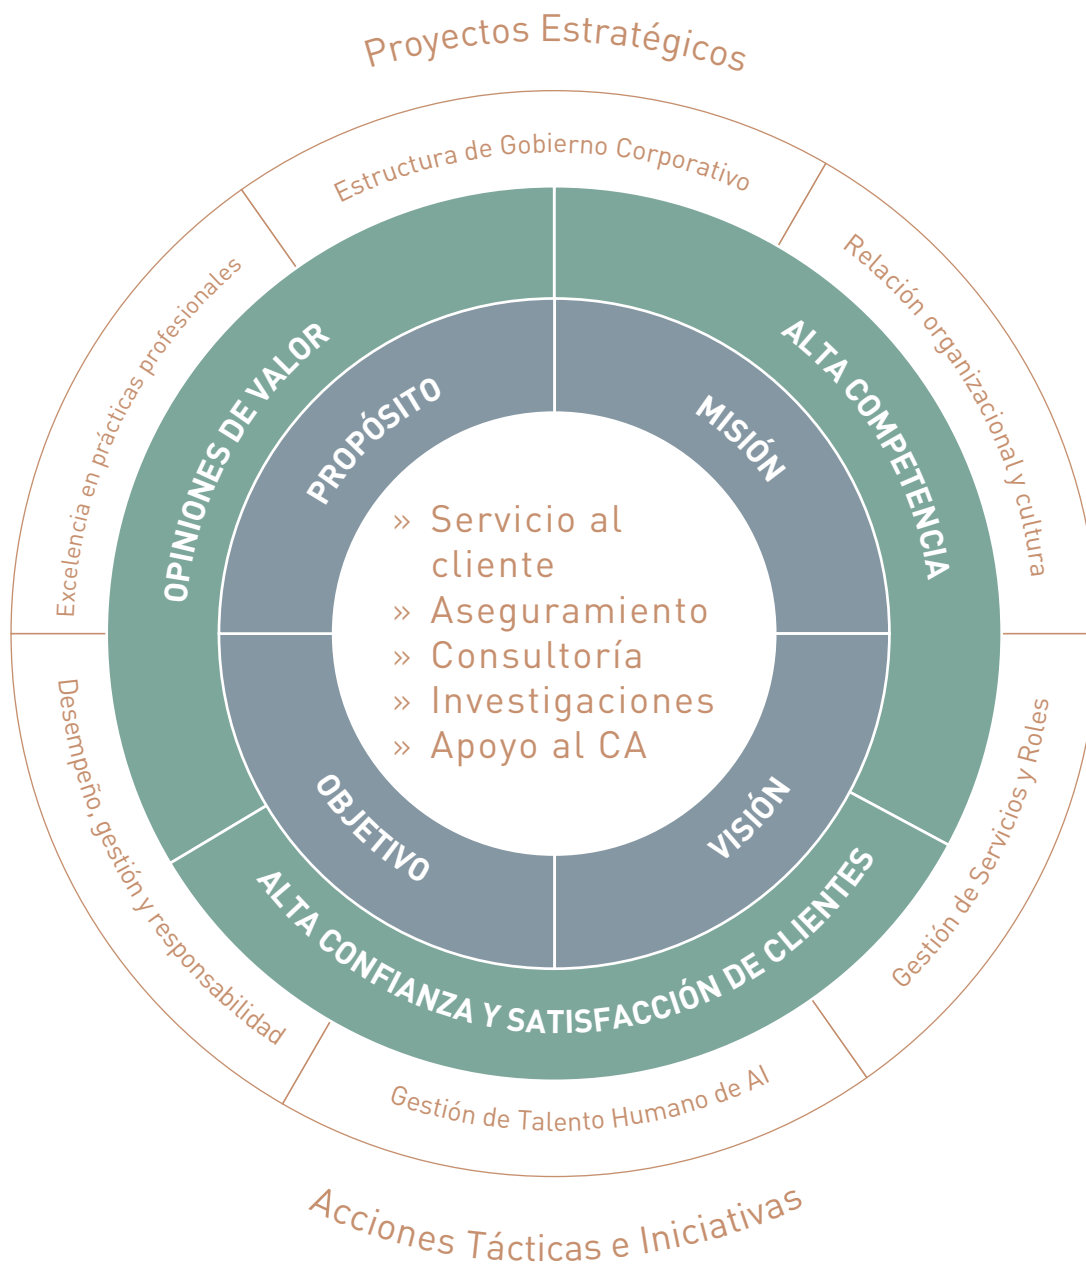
Proyectos Estratégicos

Estructura de Gobierno Corporativo

Relación organizacional y cultura

Excelencia en prácticas profesionales

OPINIONES DE VALOR

ALTA COMPETENCIA

PROPÓSITO

MISIÓN

» Servicio al cliente
» Aseguramiento
» Consultoría
» Investigaciones
» Apoyo al CA

OBJETIVO

VISIÓN

ALTA CONFIANZA Y SATISFACCIÓN DE CLIENTES

Desempeño, gestión y responsabilidad

Gestión de Servicios y Roles

Gestión de Talento Humano de AI

Acciones Tácticas e Iniciativas